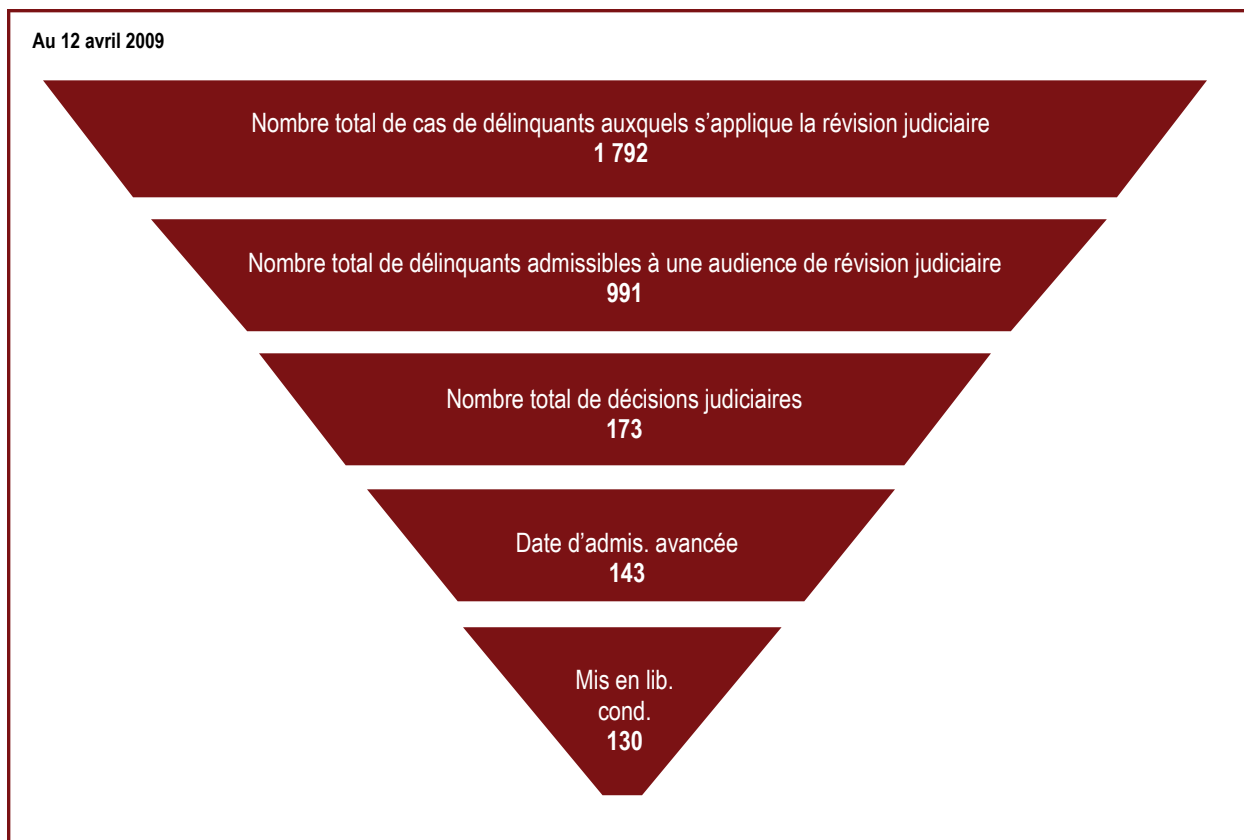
Au 12 avril 2009

Nombre total de cas de délinquants auxquels s’applique la révision judiciaire
1 792

Nombre total de délinquants admissibles à une audience de révision judiciaire
991

Nombre total de décisions judiciaires
173

Date d’admis. avancée
143

Mis en lib. cond.
130